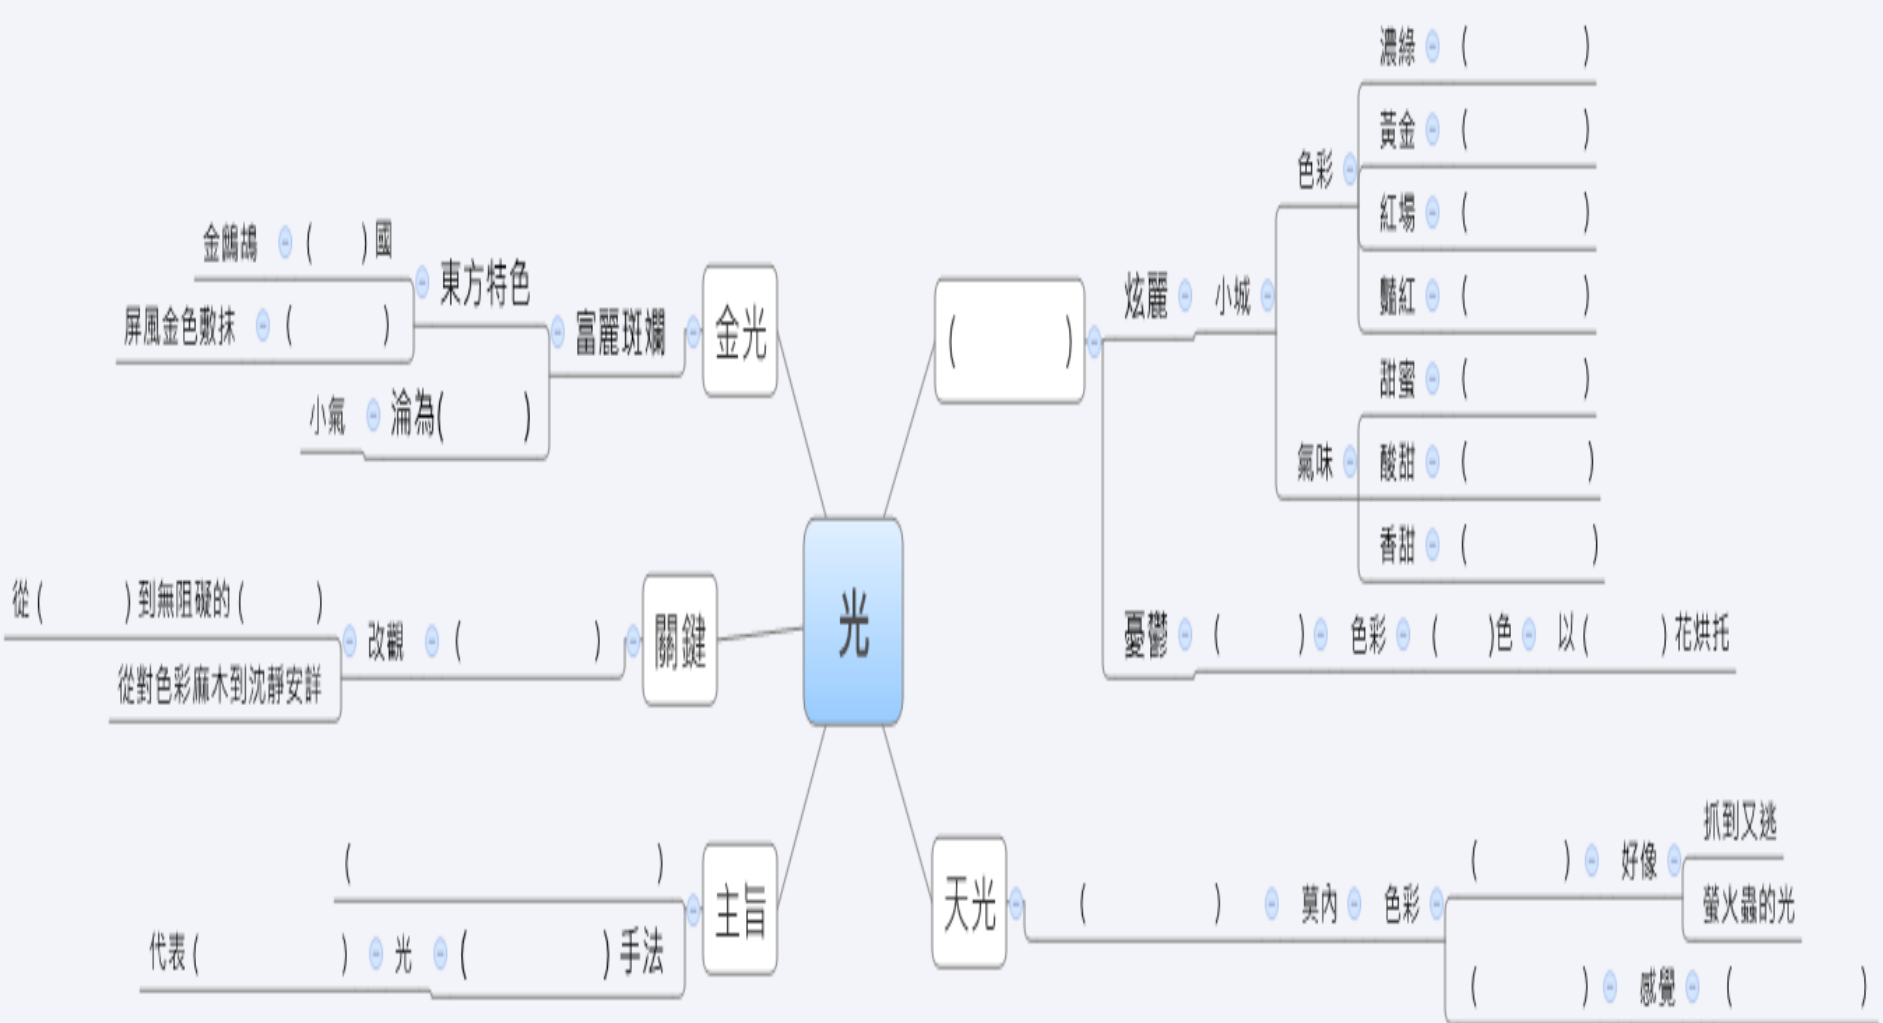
光

金光
富麗斑斕
東方特色
金鵪鴣 ( )國
屏風金色敷抹 ( )
小氣 淪為( )

( )
炫麗
小城
色彩
濃綠 ( )
黃金 ( )
紅場 ( )
鱈紅 ( )
氣味
甜蜜 ( )
酸甜 ( )
香甜 ( )
憂鬱 ( ) 色彩 ( )色 以( )花烘托

關鍵
改觀 ( )
從( )到無阻礙的( )
從對色彩麻木到沈靜安詳

主旨
( )
( )手法 光 代表( )

天光
( ) 莫內 色彩
( ) 好像
抓到又逃
螢火蟲的光
( ) 感覺 ( )